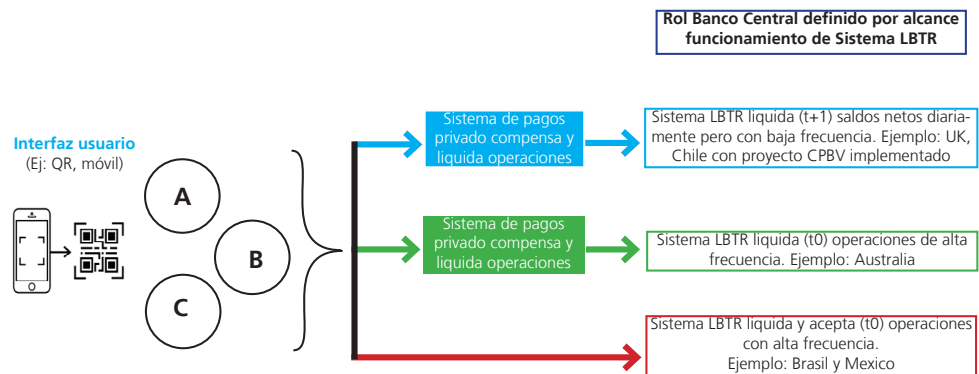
Rol Banco Central definido por alcance funcionamiento de Sistema LBTR

Interfaz usuario
(Ej: QR, móvil)

A

B

C

Sistema de pagos privado compensa y liquida operaciones

Sistema LBTR liquida (t+1) saldos netos diariamente pero con baja frecuencia. Ejemplo: UK, Chile con proyecto CPBV implementado

Sistema de pagos privado compensa y liquida operaciones

Sistema LBTR liquida (t0) operaciones de alta frecuencia. Ejemplo: Australia

Sistema LBTR liquida y acepta (t0) operaciones con alta frecuencia.
Ejemplo: Brasil y Mexico